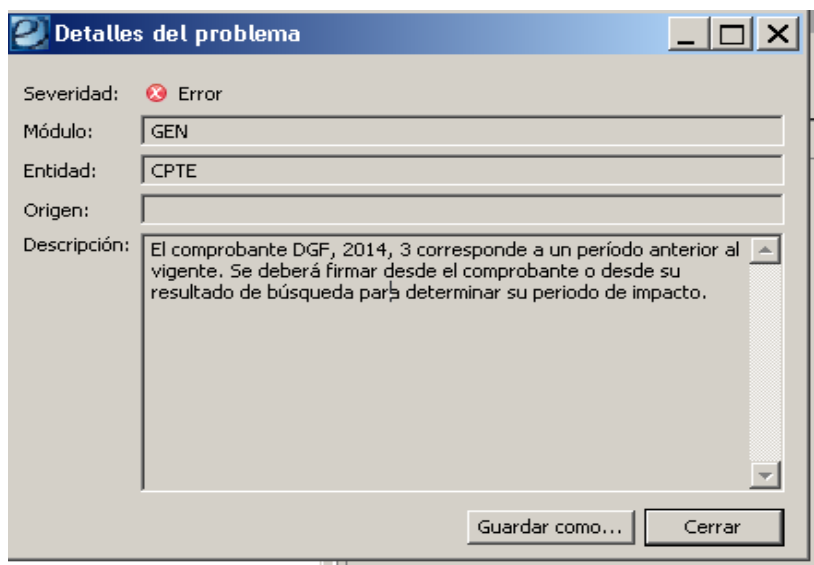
Detalles del problema

Severidad: Error

Módulo: GEN

Entidad: CPTE

Origen:

Descripción: El comprobante DGF, 2014, 3 corresponde a un período anterior al vigente. Se deberá firmar desde el comprobante o desde su resultado de búsqueda para determinar su periodo de impacto.

Guardar como...

Cerrar